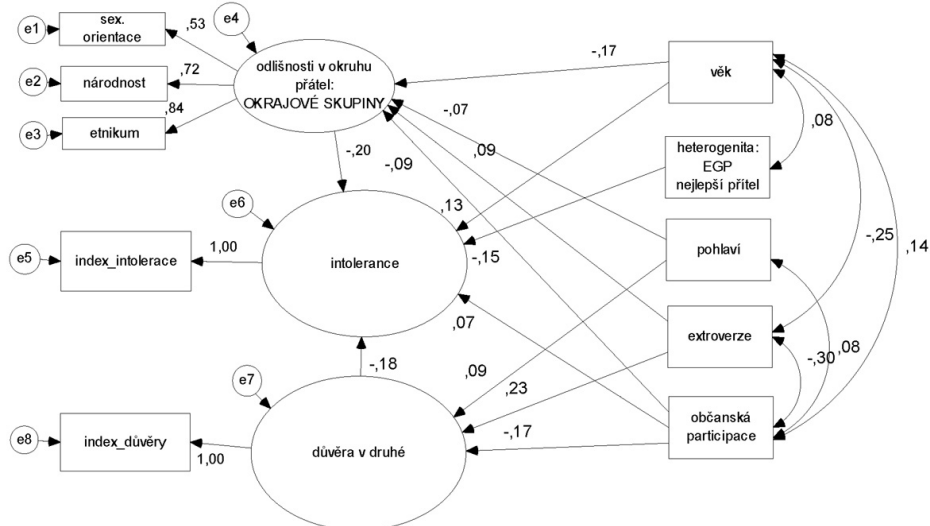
e1
sex. orientace
,53
e4
e2
národnost
,72
odlišnosti v okruhu přátel: OKRAJOVÉ SKUPINY
-,17
věk
e3
etnikum
,84
-,07
,08
-,20
-,09
,09
heterogenita: EGP nejlepší přítel
e6
,13
e5
index_intolerace
1,00
intolerance
-,15
pohlaví
-,25
,14
,07
extroverze
-,18
,09
-,30
,08
e7
,23
e8
index_důvěry
1,00
důvěra v druhé
-,17
občanská participace